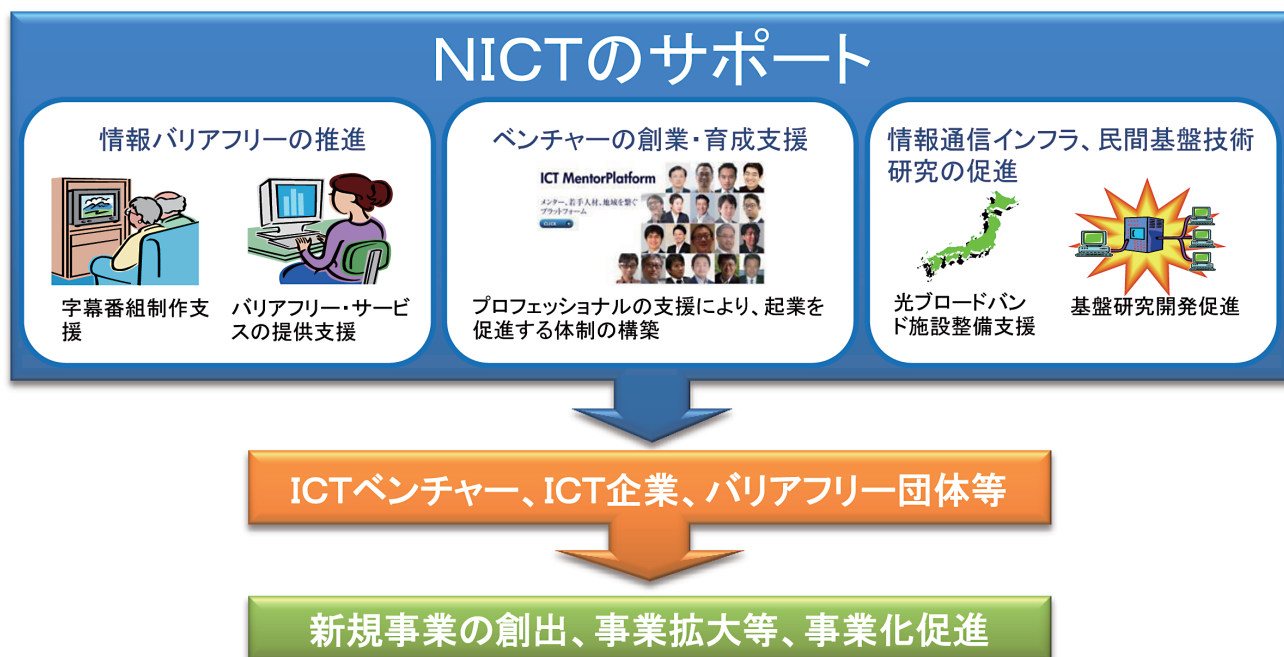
NICTのサポート

情報バリアフリーの推進

字幕番組制作支援

バリアフリー・サービスの提供支援

ベンチャーの創業・育成支援

ICT MentorPlatform

メンター、若手人材、地域を繋ぐプラットフォーム

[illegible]

プロフェッショナルの支援により、起業を促進する体制の構築

情報通信インフラ、民間基盤技術研究の促進

光ブロードバンド施設整備支援

基盤研究開発促進

ICTベンチャー、ICT企業、バリアフリー団体等

新規事業の創出、事業拡大等、事業化促進